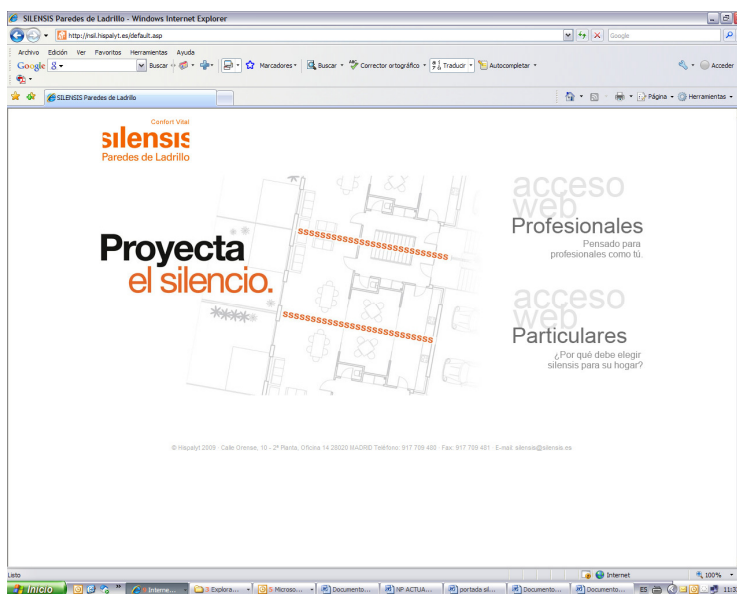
SILENSIS Paredes de Ladrillo - Windows Internet Explorer

http://nsil.hispalyt.es/default.asp

Google

Archivo Edición Ver Favoritos Herramientas Ayuda

Google Buscar Marcadores Buscar Corrector ortográfico Traducir Autocompletar Acceder

SILENSIS Paredes de Ladrillo

Página Herramientas

Confort Vital
silensis
Paredes de Ladrillo

Proyecta
el silencio.

sssssssssssssssssssss

sssssssssssssssssssss

acceso
web
Profesionales
Pensado para profesionales como tú.

acceso
web
Particulares
¿Por qué debe elegir silensis para su hogar?

© Hispalyt 2009 · Calle Orense, 10 - 2ª Planta, Oficina 14 28020 MADRID Teléfono: 917 709 480 · Fax: 917 709 481 · E-mail: silensis@silensis.es

Listo

Internet

100%

Inicio

Interne...

3 Explora...

5 Microso...

Documento...

NP ACTUA...

portada sil...

Documento...

Documento...

ES

11:3